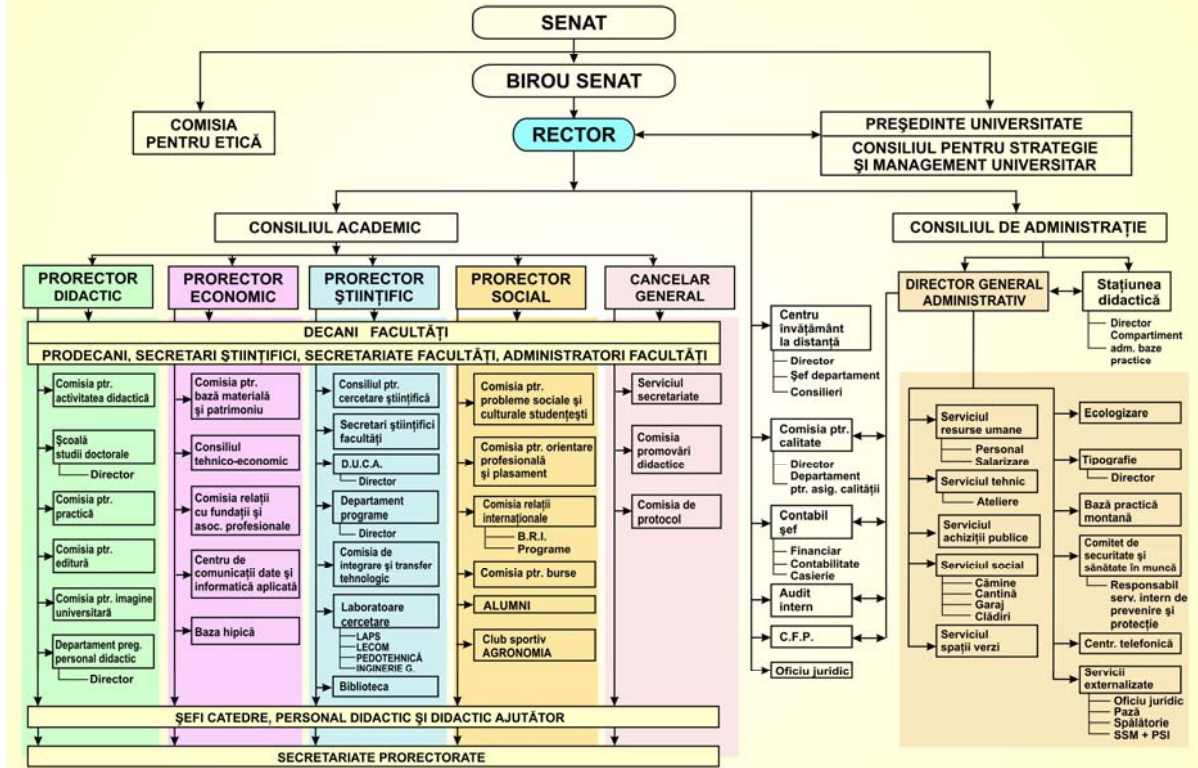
SENAT

BIROU SENAT

COMISIA PENTRU ETICĂ

RECTOR

PREŞEDINTE UNIVERSITATE

CONSILIUL PENTRU STRATEGIE ŞI MANAGEMENT UNIVERSITAR

CONSILIUL ACADEMIC

CONSILIUL DE ADMINISTRAŢIE

PRORECTOR DIDACTIC

PRORECTOR ECONOMIC

PRORECTOR ŞTIINŢIFIC

PRORECTOR SOCIAL

CANCELAR GENERAL

DECANI FACULTĂŢI

PRODECANI, SECRETARI ŞTIINŢIFICI, SECRETARIATE FACULTĂŢI, ADMINISTRATORI FACULTĂŢI

Comisia ptr. activitatea didactică

Şcoală studii doctorale
Director

Comisia ptr. practică

Comisia ptr. editură

Comisia ptr. imagine universitară

Departament preg. personal didactic
Director

Comisia ptr. bază materială şi patrimoniu

Consiliul tehnico-economic

Comisia relaţii cu fundaţii şi asoc. profesionale

Centru de comunicaţii date şi informatică aplicată

Baza hipică

Consiliul ptr. cercetare ştiinţifică

Secretari ştiinţifici facultăţi

D.U.C.A.
Director

Departament programe
Director

Comisia de integrare şi transfer tehnologic

Laboratoare cercetare
LAPS
LECOM
PEDOTEHNICĂ
INGINERIE G.

Biblioteca

Comisia ptr. probleme sociale şi culturale studenţeşti

Comisia ptr. orientare profesională şi plasament

Comisia relaţii internaţionale
B.R.I.
Programe

Comisia ptr. burse

ALUMNI

Club sportiv AGRONOMIA

Serviciul secretariate

Comisia promovări didactice

Comisia de protocol

Centru învăţământ la distanţă
Director
Şef departament
Consilieri

Comisia ptr. calitate
Director
Departament ptr. asig. calităţii

Contabil şef
Financiar
Contabilitate
Casierie

Audit intern

C.F.P.

Oficiu juridic

DIRECTOR GENERAL ADMINISTRATIV

Staţiunea didactică
Director
Compartiment adm. baze practice

Serviciul resurse umane
Personal
Salarizare

Serviciul tehnic
Ateliere

Serviciul achiziţii publice

Serviciul social
Cămine
Cantină
Garaj
Clădiri

Serviciul spaţii verzi

Ecologizare

Tipografie
Director

Bază practică montană

Comitet de securitate şi sănătate în muncă
Responsabil serv. intern de prevenire şi protecţie

Centr. telefonică

Servicii externalizate
Oficiu juridic
Pază
Spălătorie
SSM + PSI

ŞEFI CATEDRE, PERSONAL DIDACTIC ŞI DIDACTIC AJUTĂTOR

SECRETARIATE PRORECTORATE